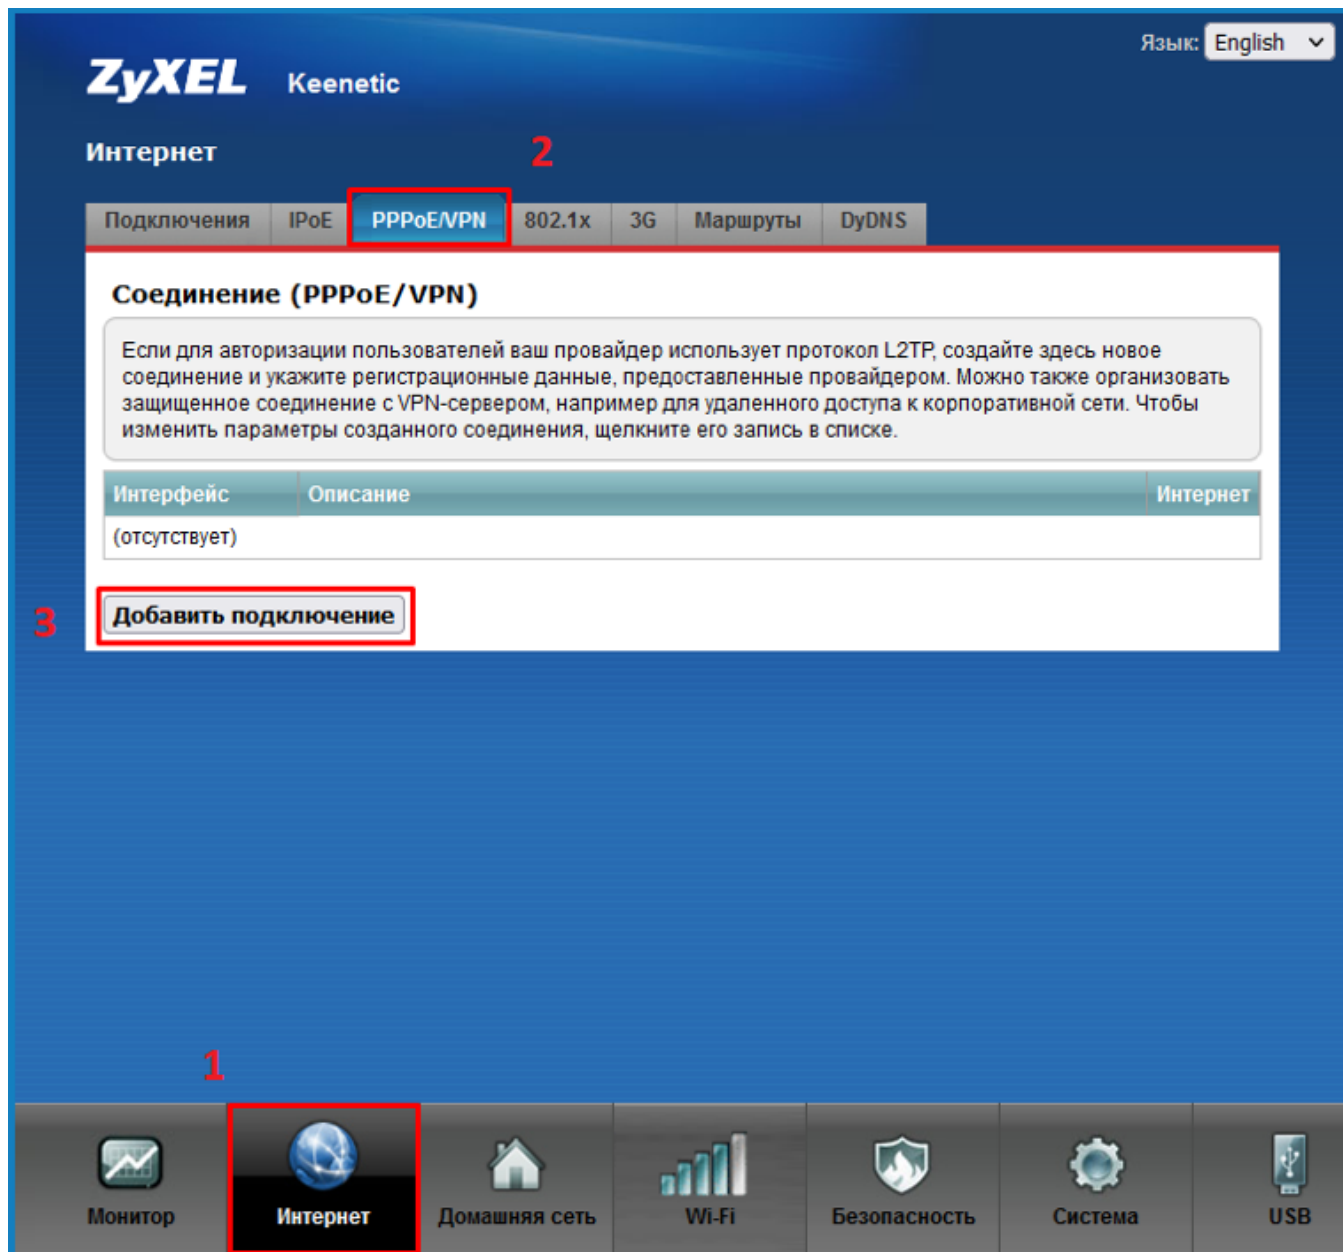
Язык: English

ZyXEL Keenetic

Интернет

2

Подключения | IPoE | PPPoE/VPN | 802.1x | 3G | Маршруты | DyDNS

Соединение (PPPoE/VPN)

Если для авторизации пользователей ваш провайдер использует протокол L2TP, создайте здесь новое соединение и укажите регистрационные данные, предоставленные провайдером. Можно также организовать защищенное соединение с VPN-сервером, например для удаленного доступа к корпоративной сети. Чтобы изменить параметры созданного соединения, щелкните его запись в списке.

| Интерфейс | Описание | Интернет |
|---|---|---|
| (отсутствует) | | |

3

Добавить подключение

1

Монитор
Интернет
Домашняя сеть
Wi-Fi
Безопасность
Система
USB